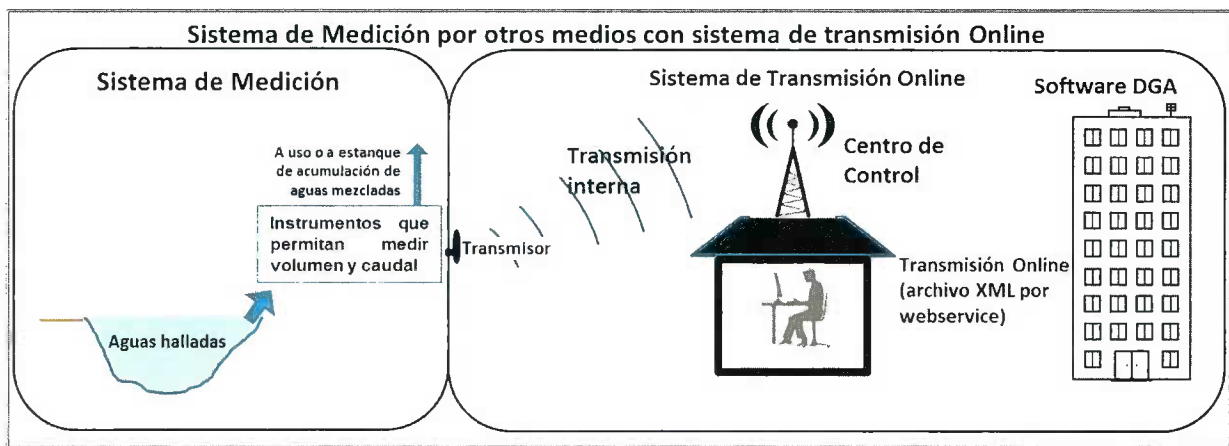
Sistema de Medición por otros medios con sistema de transmisión Online

Sistema de Medición

A uso o a estanque de acumulación de aguas mezcladas

Instrumentos que permitan medir volumen y caudal

Aguas halladas

Transmisor

Sistema de Transmisión Online

Transmisión interna

Centro de Control

Transmisión Online (archivo XML por webservice)

Software DGA